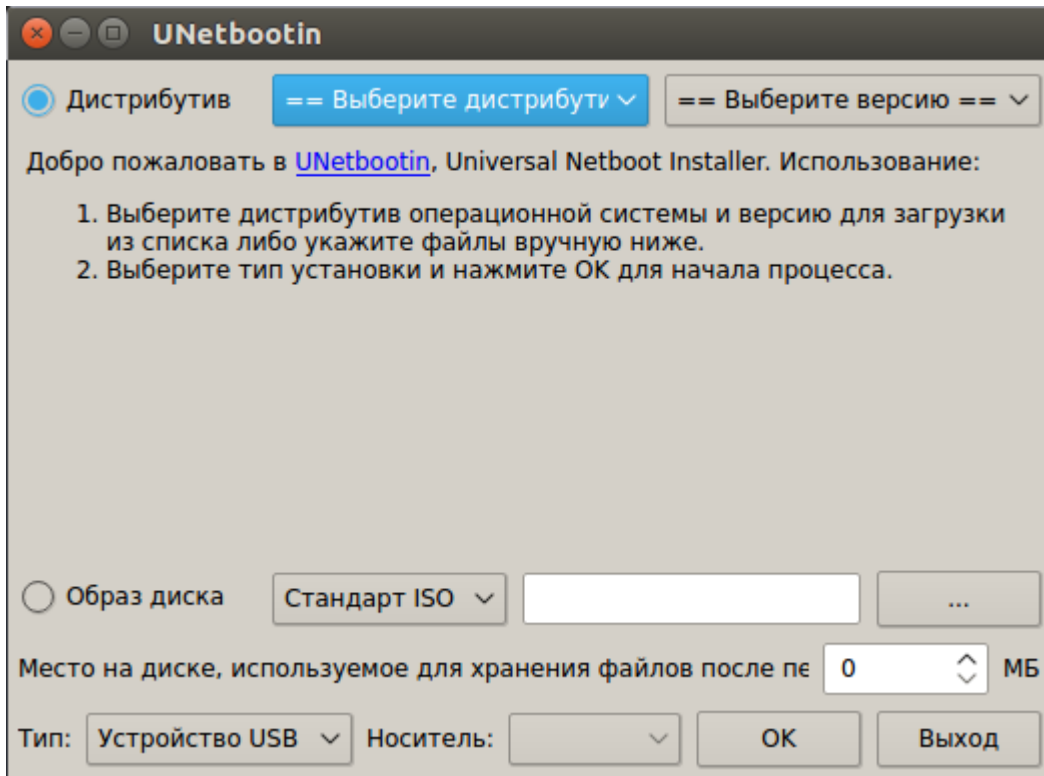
UNetbootin

Дистрибутив == Выберите дистрибути == Выберите версию ==

Добро пожаловать в UNetbootin, Universal Netboot Installer. Использование:

1. Выберите дистрибутив операционной системы и версию для загрузки из списка либо укажите файлы вручную ниже.
2. Выберите тип установки и нажмите OK для начала процесса.

Образ диска Стандарт ISO ...

Место на диске, используемое для хранения файлов после пе 0 МБ

Тип: Устройство USB Носитель: OK Выход